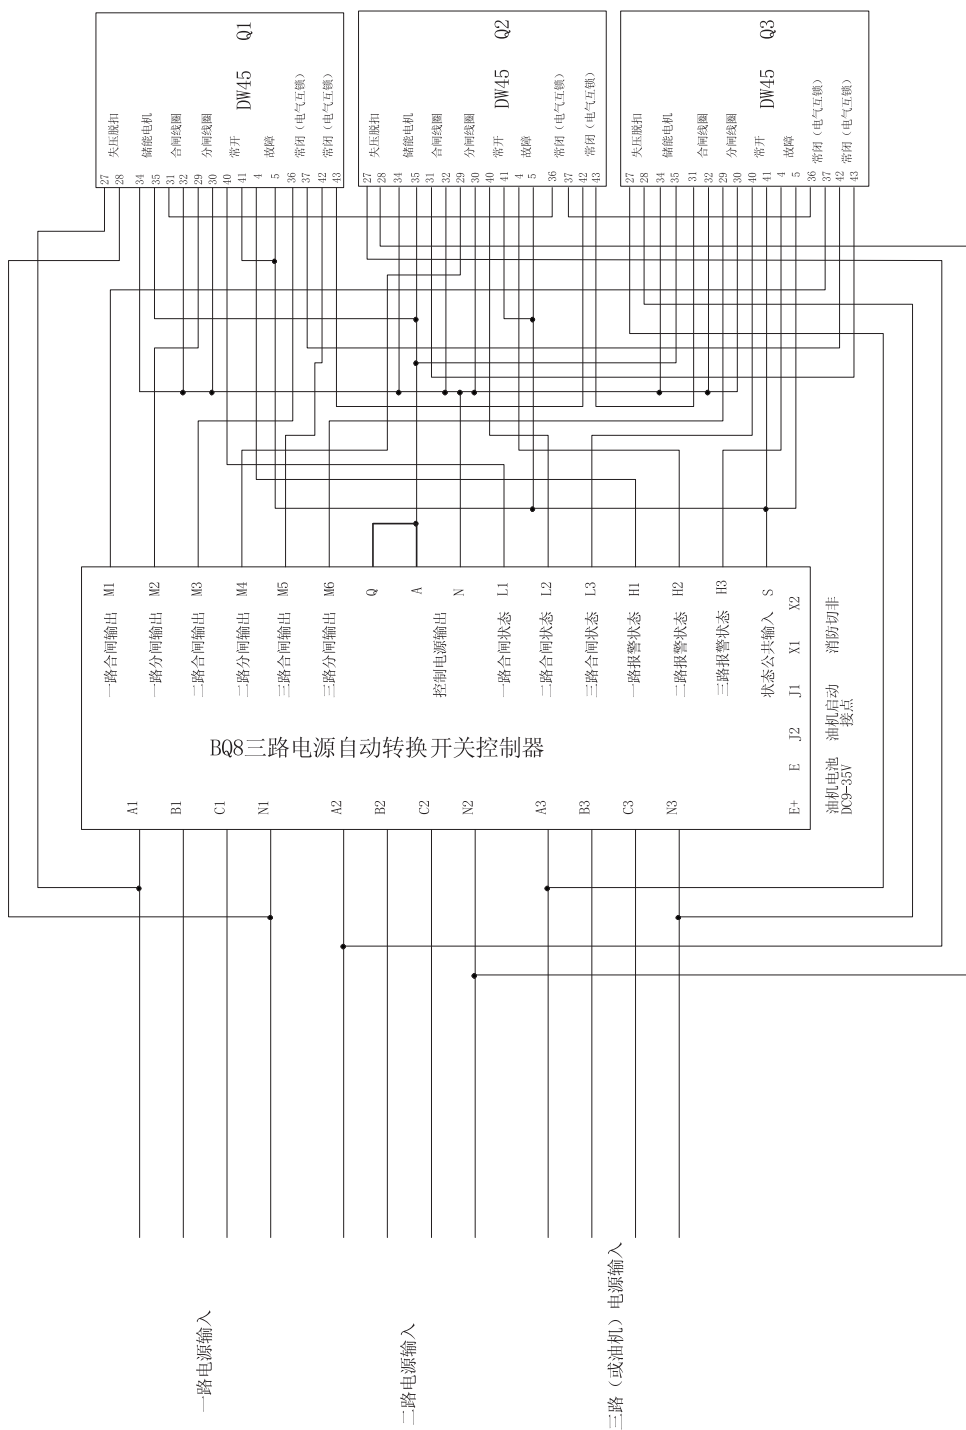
Q1
DW45
失压脱扣
储能电机
合闸线圈
分闸线圈
常开
故障
常闭（电气互锁）
常闭（电气互锁）
27 28 34 35 31 32 29 30 40 41 4 5 36 37 42 43

Q2
DW45
失压脱扣
储能电机
合闸线圈
分闸线圈
常开
故障
常闭（电气互锁）
常闭（电气互锁）
27 28 34 35 31 32 29 30 40 41 4 5 36 37 42 43

Q3
DW45
失压脱扣
储能电机
合闸线圈
分闸线圈
常开
故障
常闭（电气互锁）
常闭（电气互锁）
27 28 34 35 31 32 29 30 40 41 4 5 36 37 42 43

M1 一路合闸输出
M2 一路分闸输出
M3 二路合闸输出
M4 二路分闸输出
M5 三路合闸输出
M6 三路分闸输出
Q
A 控制电源输出
N
L1 一路合闸状态
L2 二路合闸状态
L3 三路合闸状态
H1 一路报警状态
H2 二路报警状态
H3 三路报警状态
S 状态公共输入
X1 X2 消防切非
J1 J2 油机启动接点
E E+ 油机电池 DC9-35V

BQ8三路电源自动转换开关控制器

A1 B1 C1 N1 A2 B2 C2 N2 A3 B3 C3 N3

一路电源输入
二路电源输入
三路（或油机）电源输入